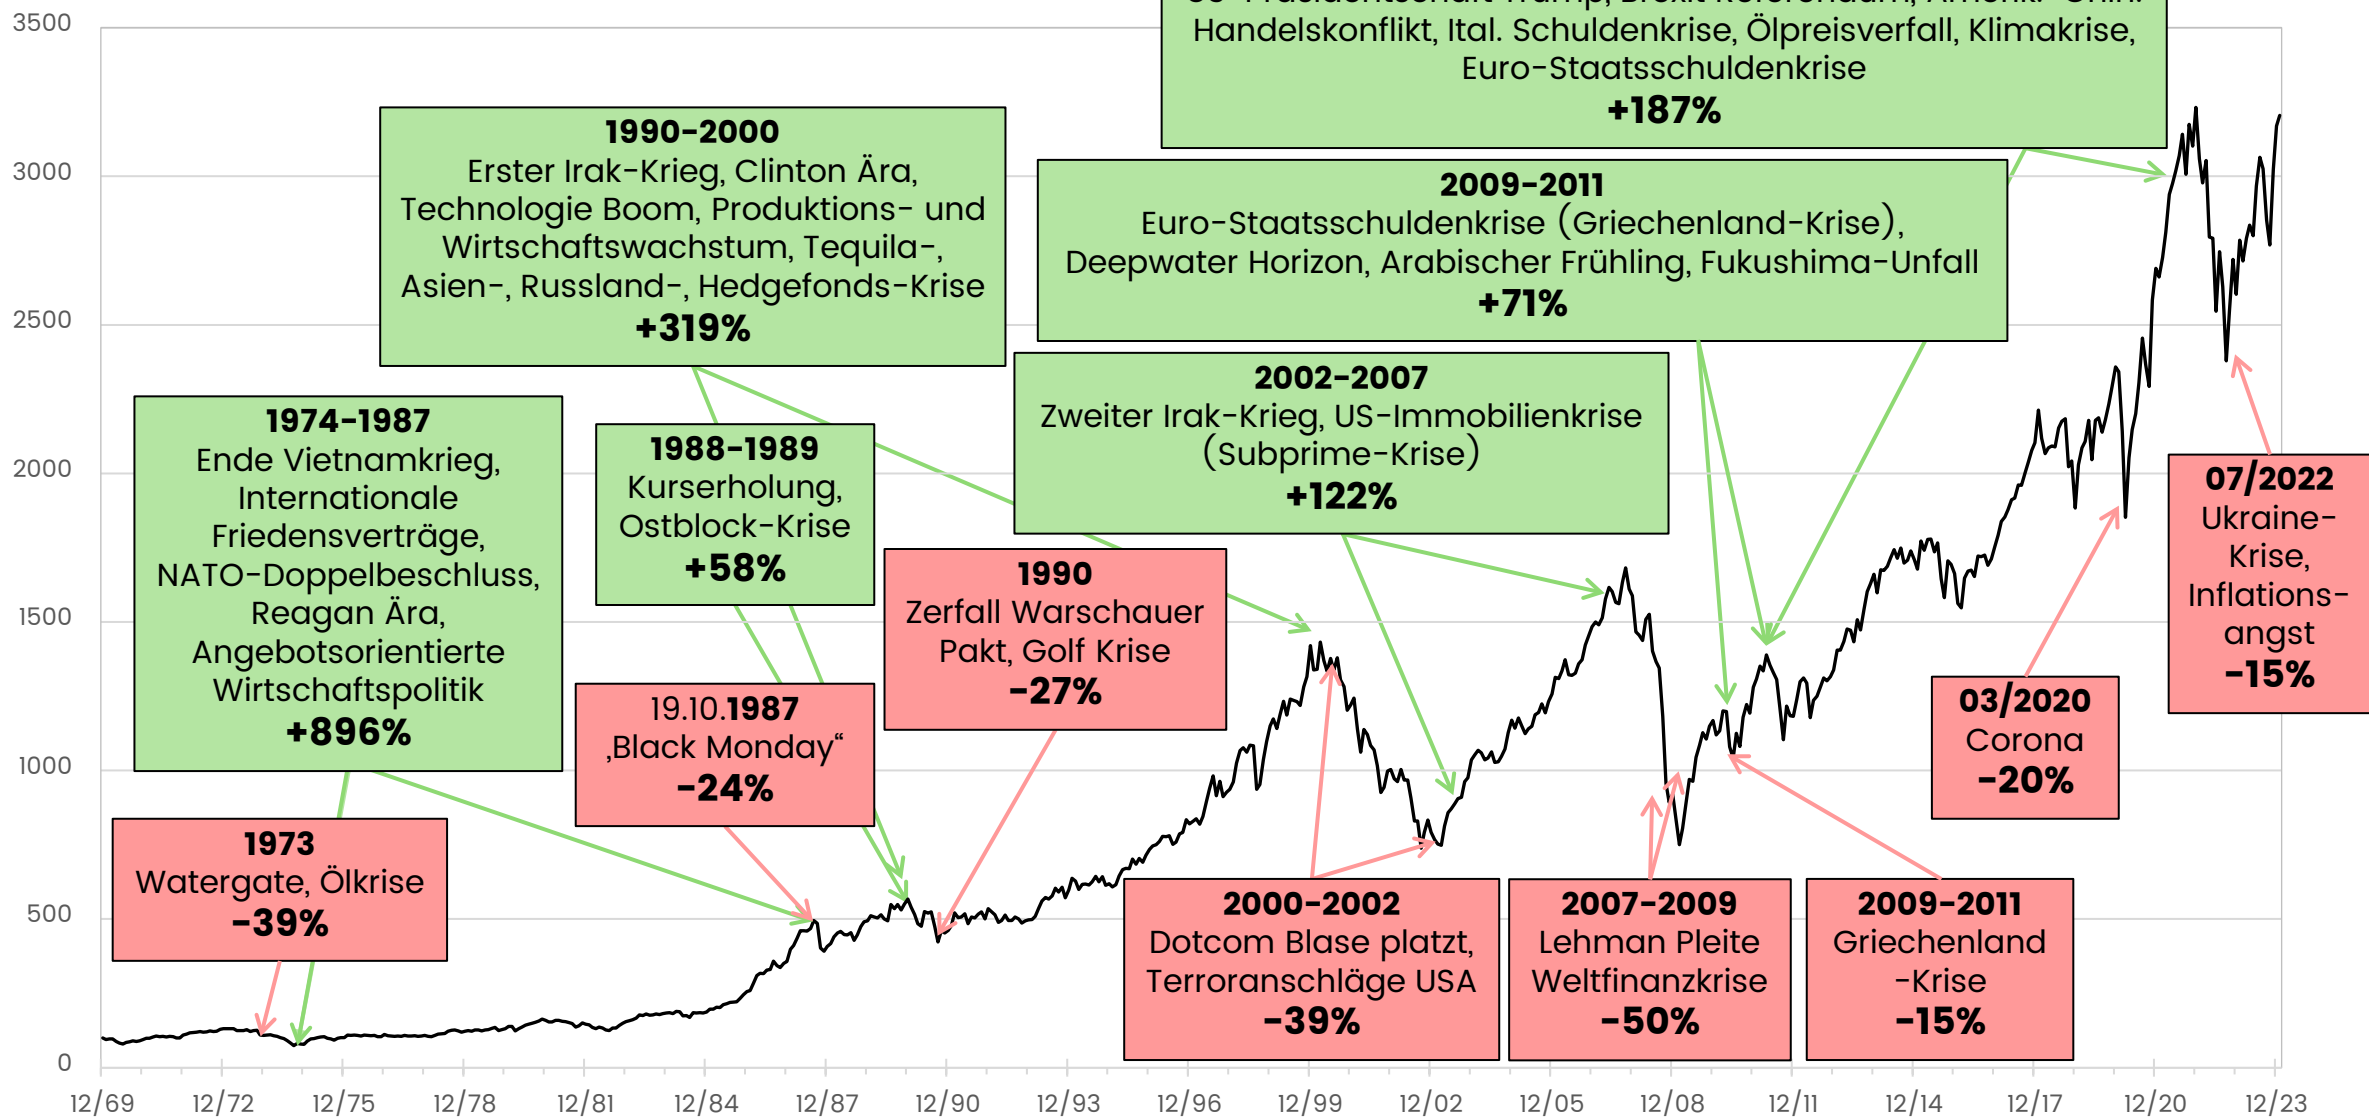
3500
3000
2500
2000
1500
1000
500
0

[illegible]
Handelskonflikt, Ital. Schuldenkrise, Ölpreisverfall, Klimakrise, Euro-Staatsschuldenkrise
+187%

1990-2000
Erster Irak-Krieg, Clinton Ära, Technologie Boom, Produktions- und Wirtschaftswachstum, Tequila-, Asien-, Russland-, Hedgefonds-Krise
+319%

2009-2011
Euro-Staatsschuldenkrise (Griechenland-Krise), Deepwater Horizon, Arabischer Frühling, Fukushima-Unfall
+71%

1974-1987
Ende Vietnamkrieg, Internationale Friedensverträge, NATO-Doppelbeschluss, Reagan Ära, Angebotsorientierte Wirtschaftspolitik
+896%

1988-1989
Kurserholung, Ostblock-Krise
+58%

2002-2007
Zweiter Irak-Krieg, US-Immobilienkrise (Subprime-Krise)
+122%

1990
Zerfall Warschauer Pakt, Golf Krise
-27%

07/2022
Ukraine-Krise, Inflationsangst
-15%

19.10.1987
‚Black Monday"
-24%

03/2020
Corona
-20%

1973
Watergate, Ölkrise
-39%

2000-2002
Dotcom Blase platzt, Terroranschläge USA
-39%

2007-2009
Lehman Pleite Weltfinanzkrise
-50%

2009-2011
Griechenland -Krise
-15%

12/69 12/72 12/75 12/78 12/81 12/84 12/87 12/90 12/93 12/96 12/99 12/02 12/05 12/08 12/11 12/14 12/17 12/20 12/23